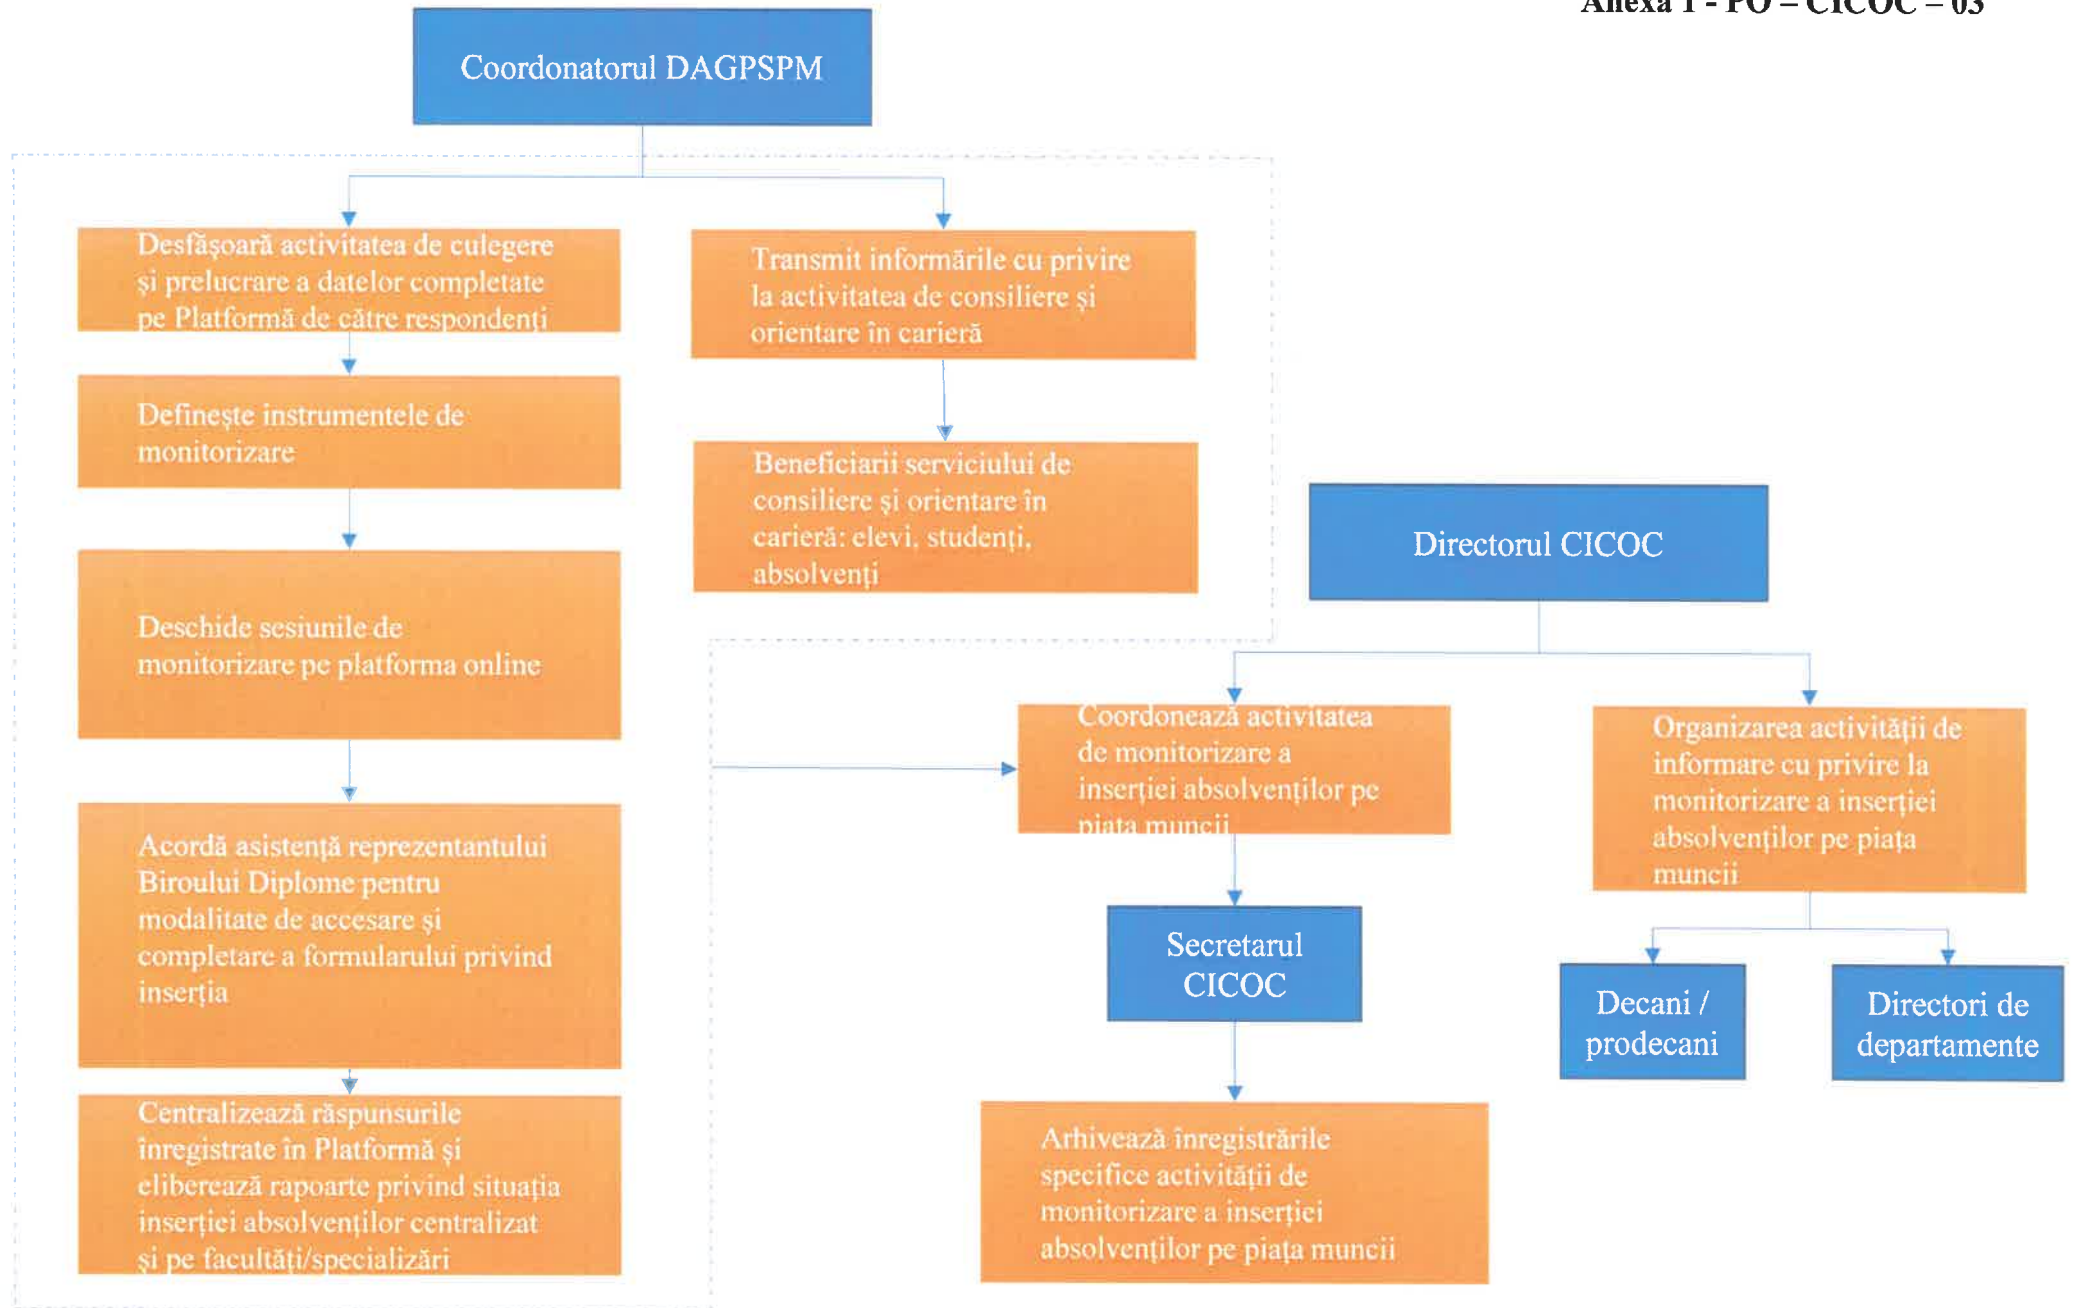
Anexa 1 - PO – CICOC – 03

Coordonatorul DAGPSPM

Desfăşoară activitatea de culegere şi prelucrare a datelor completate pe Platformă de către respondenţi

Defineşte instrumentele de monitorizare

Deschide sesiunile de monitorizare pe platforma online

Acordă asistenţă reprezentantului Biroului Diplome pentru modalitate de accesare şi completare a formularului privind inserţia

Centralizează răspunsurile înregistrate în Platformă şi eliberează rapoarte privind situaţia inserţiei absolvenţilor centralizat şi pe facultăţi/specializări

Transmit informările cu privire la activitatea de consiliere şi orientare în carieră

Beneficiarii serviciului de consiliere şi orientare în carieră: elevi, studenţi, absolvenţi

Directorul CICOC

Coordonează activitatea de monitorizare a inserţiei absolvenţilor pe piaţa muncii

Organizarea activităţii de informare cu privire la monitorizare a inserţiei absolvenţilor pe piaţa muncii

Secretarul CICOC

Decani / prodecani

Directori de departamente

Arhivează înregistrările specifice activităţii de monitorizare a inserţiei absolvenţilor pe piaţa muncii